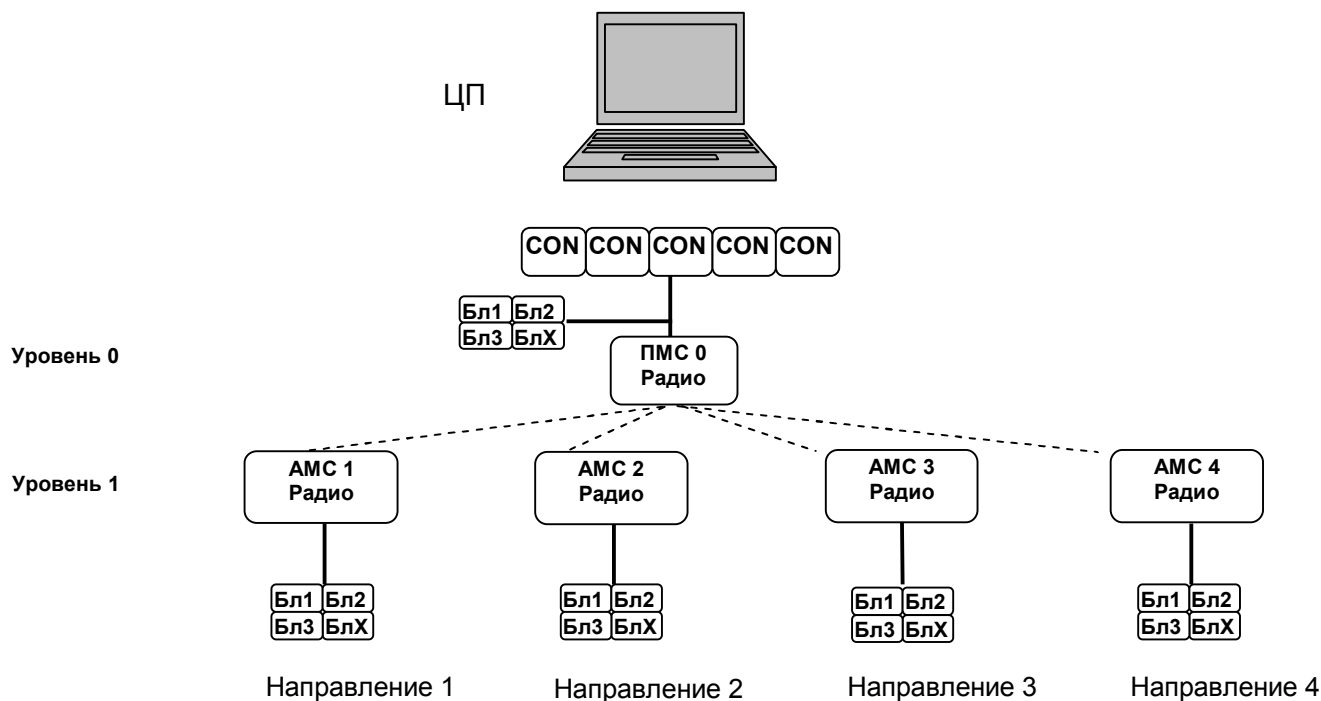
ЦП

CON CON CON CON CON

Бл1 Бл2
Бл3 БлX

Уровень 0

ПМС 0
Радио

Уровень 1

АМС 1
Радио

АМС 2
Радио

АМС 3
Радио

АМС 4
Радио

Бл1 Бл2
Бл3 БлX

Бл1 Бл2
Бл3 БлX

Бл1 Бл2
Бл3 БлX

Бл1 Бл2
Бл3 БлX

Направление 1

Направление 2

Направление 3

Направление 4